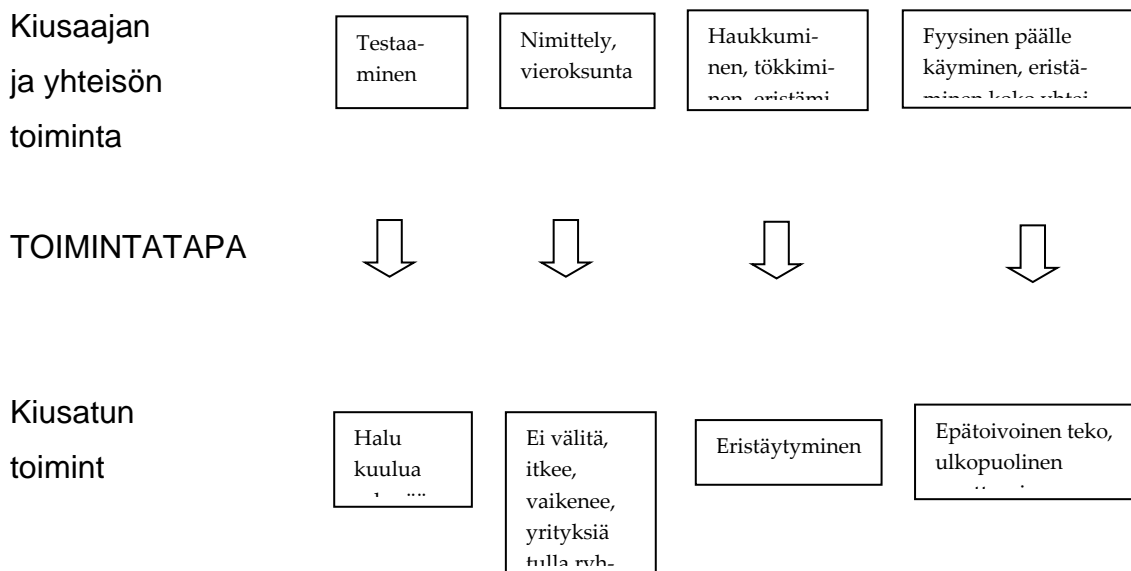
Kiusaajan ja yhteisön toiminta

Testaaminen

Nimittely, vieroksunta

Haukkuminen, tökkiminen, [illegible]

Fyysinen päälle käyminen, eristäminen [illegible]

TOIMINTATAPA

Kiusatun toimint

Halu kuulua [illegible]

Ei välitä, itkee, vaikenee, yrityksiä tulla ryh-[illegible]

Eristäytyminen

Epätoivoinen teko, ulkopuolinen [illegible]